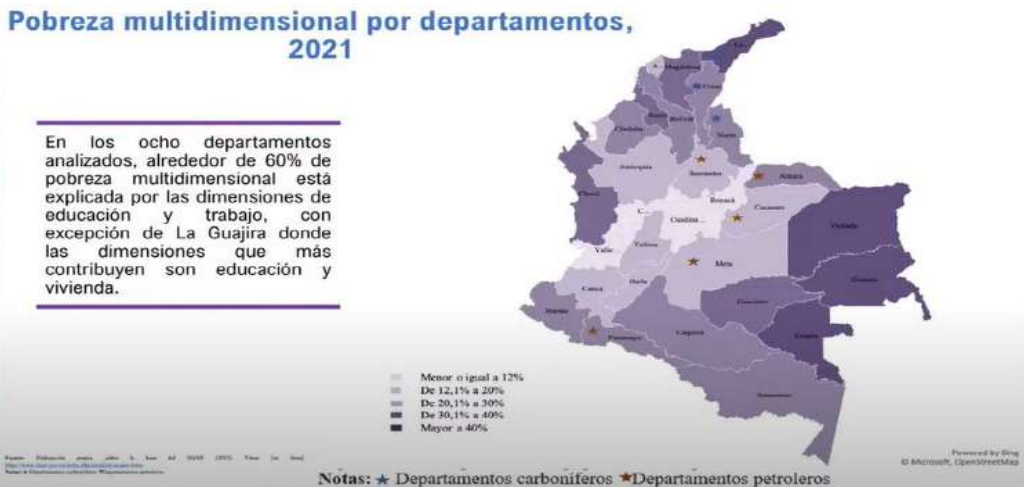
Pobreza multidimensional por departamentos, 2021

En los ocho departamentos analizados, alrededor de 60% de pobreza multidimensional está explicada por las dimensiones de educación y trabajo, con excepción de La Guajira donde las dimensiones que más contribuyen son educación y vivienda.

La Guajira
Magdalena
Cesar
Sucre
Bolívar
Córdoba
Norte
Antioquia
Santander
Arauca
Chocó
Boyacá
Casanare
Cundina...
Caldas
Tolima
Vichada
Valle
Meta
Huila
Cauca
Guainía
Nariño
Guaviare
Caquetá
Putumayo
Vaupés
Amazonas

Menor o igual a 12%
De 12,1% a 20%
De 20,1% a 30%
De 30,1% a 40%
Mayor a 40%

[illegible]

Notas: ★ Departamentos carboníferos ★Departamentos petroleros

Powered by Bing
© Microsoft, OpenStreetMap